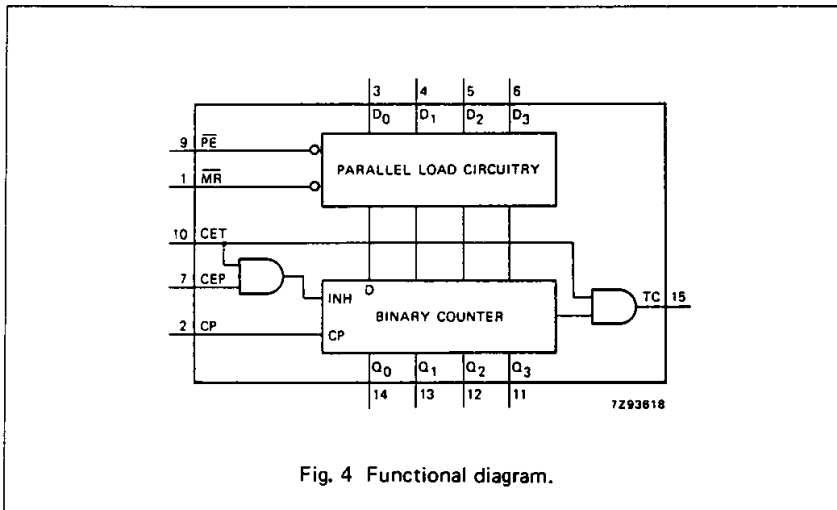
3 4 5 6

$D_0$ $D_1$ $D_2$ $D_3$

9 $\overline{PE}$

1 $\overline{MR}$

PARALLEL LOAD CIRCUITRY

10 CET

7 CEP

2 CP

INH

D

BINARY COUNTER

CP

TC 15

$Q_0$ $Q_1$ $Q_2$ $Q_3$

14 13 12 11

7Z93618

Fig. 4 Functional diagram.